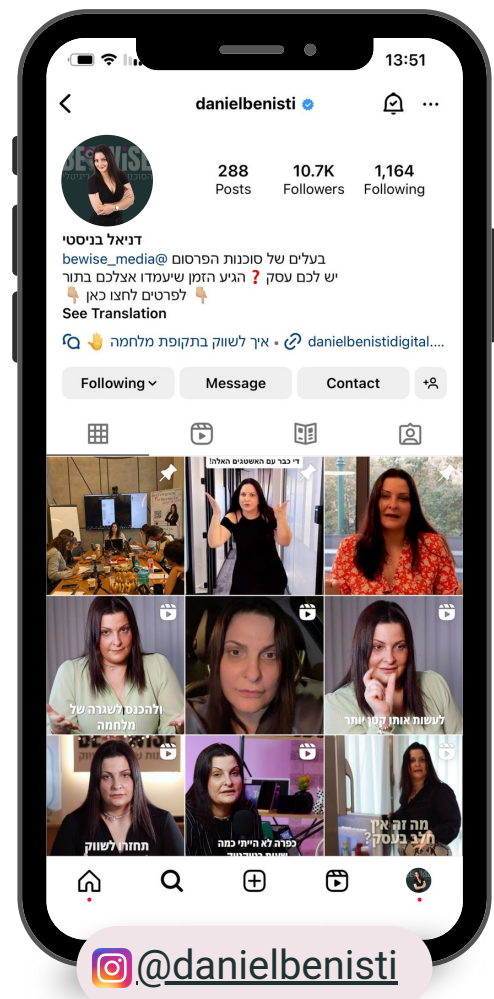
13:51

danielbenisti

288
Posts

10.7K
Followers

1,164
Following

דניאל בניסטי
בעלים של סוכנות הפרסום @bewise_media
יש לכם עסק❓ הגיע הזמן שיעמדו אצלכם בתור
👇🏼 לפרטים לחצו כאן 👇🏼
See Translation

danielbenistidigital.... • איך לשווק בתקופת מלחמה 🤚

Following
Message
Contact

די כבר עם האשטגים האלה!

ולהכנס לשגרה של מלחמה

לעשות אותו קטן יותר

תחזרו לשווק

כפרה לא הייתי כמה

מה זה אין חלב בעסק?

@danielbenisti